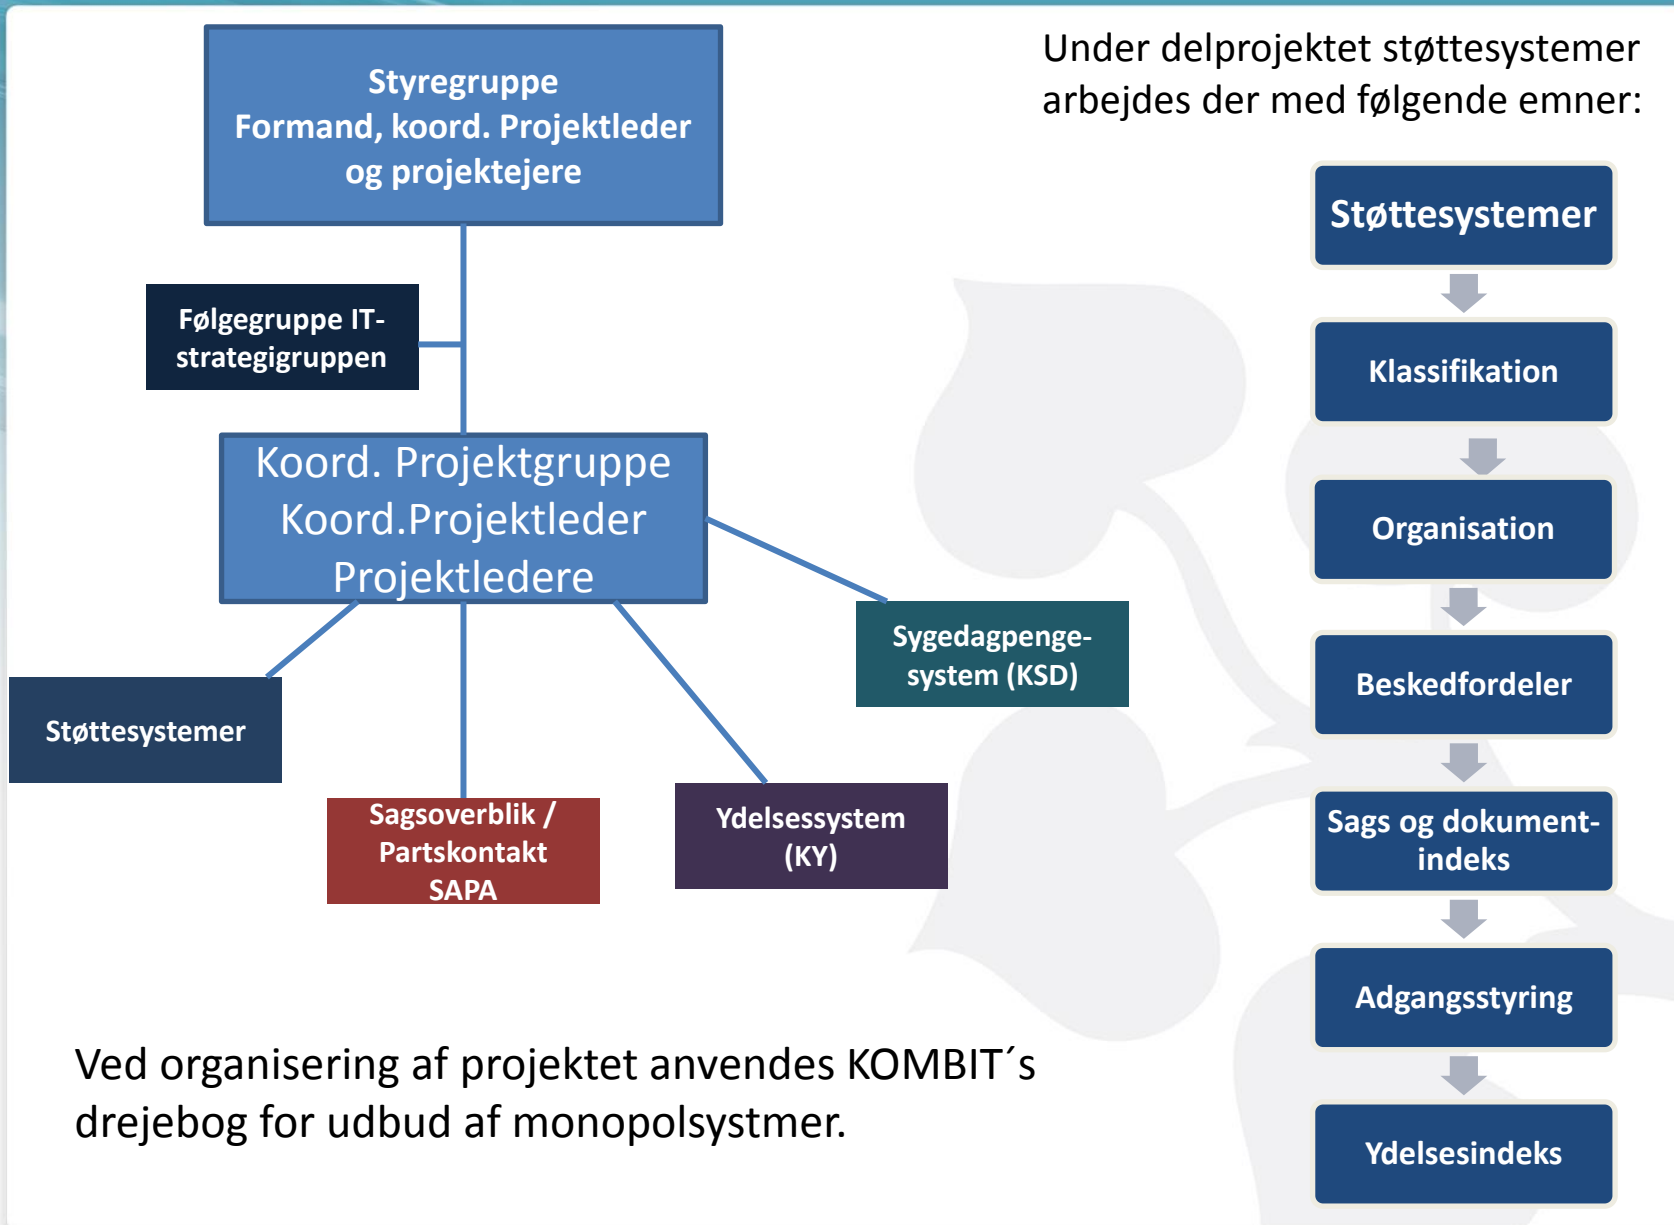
Styregruppe
Formand, koord. Projektleder og projektejere

Følgegruppe IT-strategigruppen

Koord. Projektgruppe
Koord.Projektleder
Projektledere

Sygedagpenge-system (KSD)

Støttesystemer

Sagsoverblik / Partskontakt SAPA

Ydelsessystem (KY)

Under delprojektet støttesystemer arbejdes der med følgende emner:

Støttesystemer

Klassifikation

Organisation

Beskedfordeler

Sags og dokument-indeks

Adgangsstyring

Ydelsesindeks

Ved organisering af projektet anvendes KOMBIT´s drejebog for udbud af monopolsystmer.